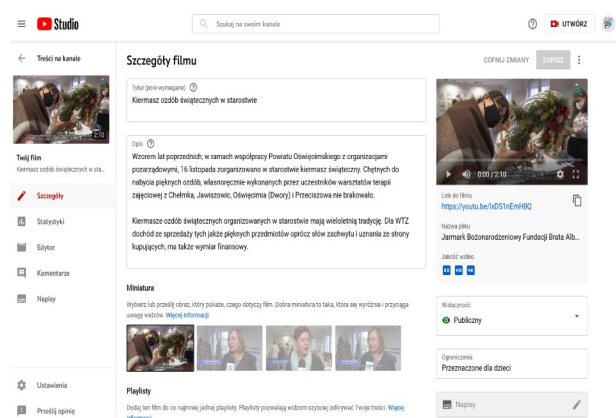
Studio

Szukaj na swoim kanale

UTWÓRZ

Treści na kanale

2:10

Twój film
Kiermasz ozdób świątecznych w sta...

Szczegóły

Statystyki

Edytor

Komentarze

Napisy

Ustawienia

Prześlij opinię

Szczegóły filmu

COFNIJ ZMIANY

ZAPISZ

Tytuł (pole wymagane)
Kiermasz ozdób świątecznych w starostwie

Opis
Wzorem lat poprzednich, w ramach współpracy Powiatu Oświęcimskiego z organizacjami pozarządowymi, 16 listopada zorganizowano w starostwie kiermasz świąteczny. Chętnych do nabycia pięknych ozdób, własnoręcznie wykonanych przez uczestników warsztatów terapii zajęciowej z Chełmka, Jawiszowic, Oświęcimia (Dwory) i Przeciszowa nie brakowało.

Kiermasze ozdób świątecznych organizowanych w starostwie mają wieloletnią tradycję. Dla WTZ dochód ze sprzedaży tych jakże pięknych przedmiotów oprócz słów zachwytu i uznania ze strony kupujących, ma także wymiar finansowy.

Miniatura
Wybierz lub prześlij obraz, który pokaże, czego dotyczy film. Dobra miniatura to taka, która się wyróżnia i przyciąga uwagę widzów. Więcej informacji

Playlisty
Dodaj ten film do co najmniej jednej playlisty. Playlisty pozwalają widzom szybciej odkrywać Twoje treści. Więcej informacji

0:00 / 2:10

Link do filmu
https://youtu.be/lxDS1nEmH8Q

Nazwa pliku
Jarmark Bożonarodzeniowy Fundacji Brata Alb...

Jakość wideo
SD HD 4K

Widoczność
Publiczny

Ograniczenia
Przeznaczone dla dzieci

Napisy